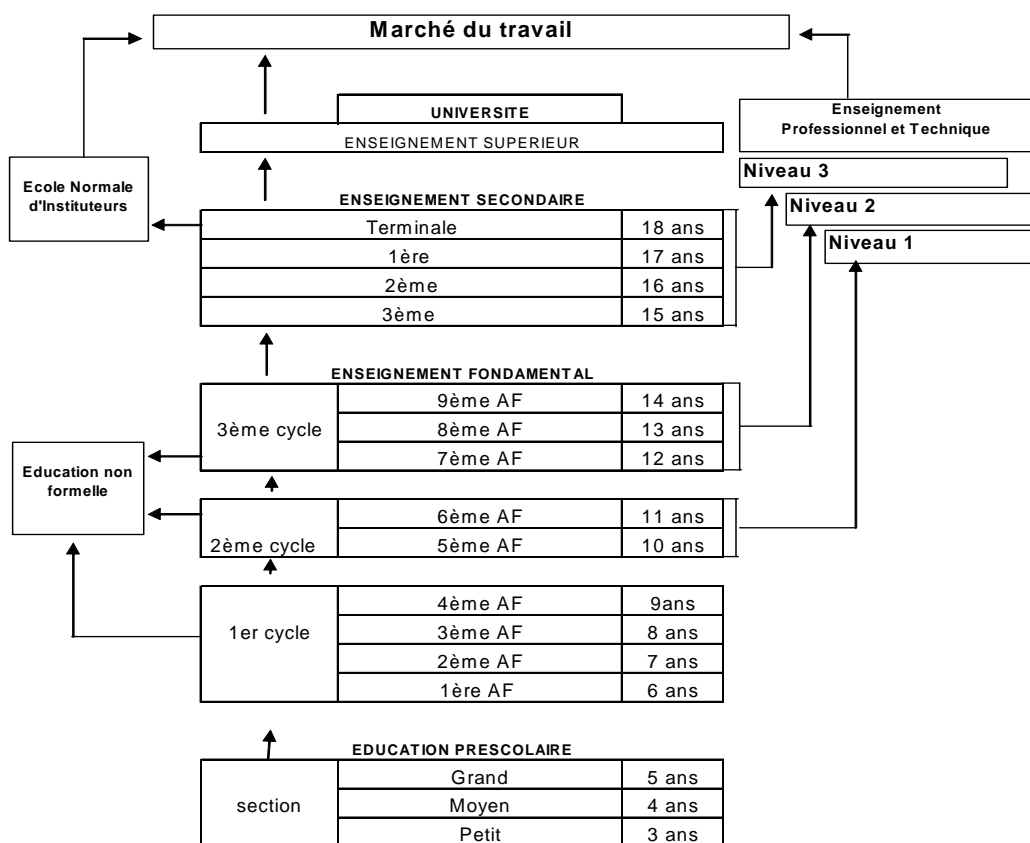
Marché du travail

UNIVERSITE

ENSEIGNEMENT SUPERIEUR

Enseignement Professionnel et Technique

Niveau 3

Niveau 2

Niveau 1

Ecole Normale d'Instituteurs

ENSEIGNEMENT SECONDAIRE

| Terminale | 18 ans |
|---|---|
| 1ère | 17 ans |
| 2ème | 16 ans |
| 3ème | 15 ans |

ENSEIGNEMENT FONDAMENTAL

| 3ème cycle | 9ème AF | 14 ans |
|---|---|---|
| | 8ème AF | 13 ans |
| | 7ème AF | 12 ans |

Education non formelle

| 2ème cycle | 6ème AF | 11 ans |
|---|---|---|
| | 5ème AF | 10 ans |

| 1er cycle | 4ème AF | 9ans |
|---|---|---|
| | 3ème AF | 8 ans |
| | 2ème AF | 7 ans |
| | 1ère AF | 6 ans |

EDUCATION PRESCOLAIRE

| section | Grand | 5 ans |
|---|---|---|
| | Moyen | 4 ans |
| | Petit | 3 ans |